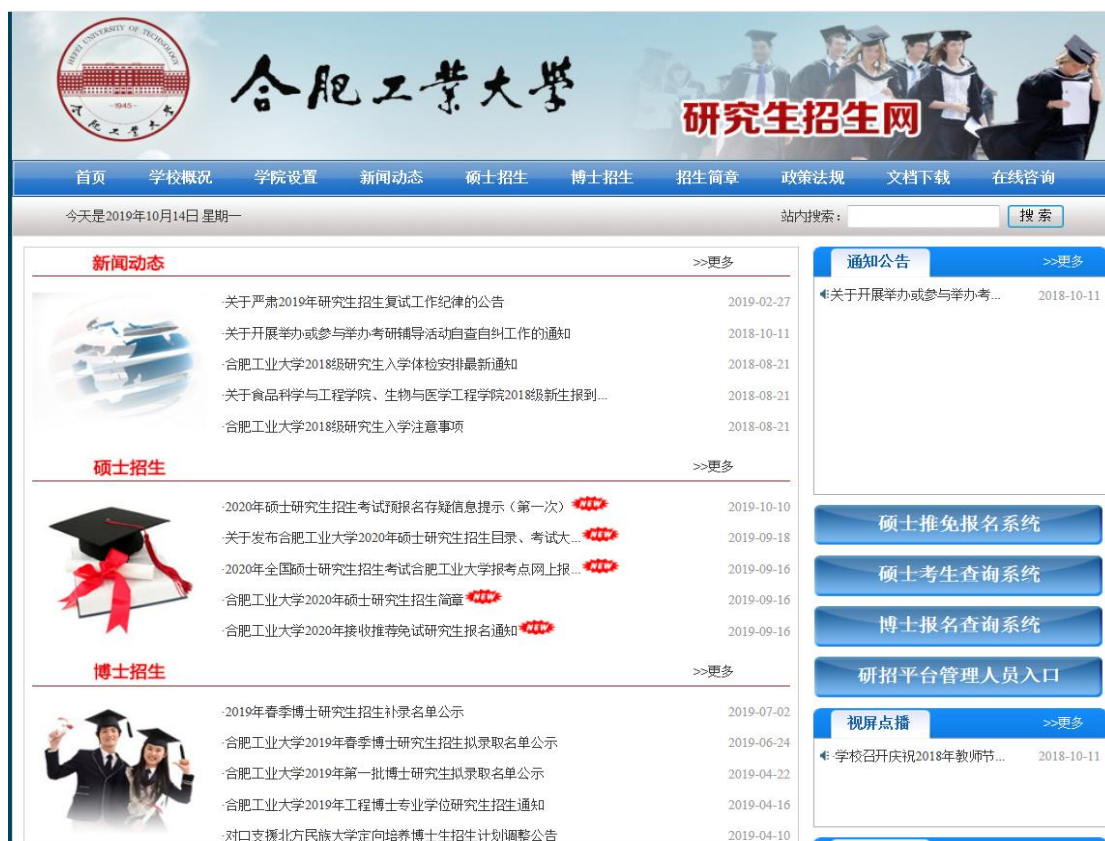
HEFEI UNIVERSITY OF TECHNOLOGY
1945
合肥工業大學

合肥工業大學
研究生招生网

首页 学校概况 学院设置 新闻动态 硕士招生 博士招生 招生简章 政策法规 文档下载 在线咨询

今天是2019年10月14日 星期一

站内搜索： 搜索

新闻动态 >>更多

·关于严肃2019年研究生招生复试工作纪律的公告 2019-02-27
·关于开展举办或参与举办考研辅导活动自查自纠工作的通知 2018-10-11
·合肥工业大学2018级研究生入学体检安排最新通知 2018-08-21
·关于食品科学与工程学院、生物与医学工程学院2018级新生报到... 2018-08-21
·合肥工业大学2018级研究生入学注意事项 2018-08-21

硕士招生 >>更多

·2020年硕士研究生招生考试预报名存疑信息提示（第一次）NEW 2019-10-10
·关于发布合肥工业大学2020年硕士研究生招生目录、考试大... NEW 2019-09-18
·2020年全国硕士研究生招生考试合肥工业大学报考点网上报... NEW 2019-09-16
·合肥工业大学2020年硕士研究生招生简章 NEW 2019-09-16
·合肥工业大学2020年接收推荐免试研究生报名通知 NEW 2019-09-16

博士招生 >>更多

·2019年春季博士研究生招生补录名单公示 2019-07-02
·合肥工业大学2019年春季博士研究生招生拟录取名单公示 2019-06-24
·合肥工业大学2019年第一批博士研究生拟录取名单公示 2019-04-22
·合肥工业大学2019年工程博士专业学位研究生招生通知 2019-04-16
·对口支援北方民族大学定向培养博士生招生计划调整公告 2019-04-10

通知公告 >>更多

关于开展举办或参与举办考... 2018-10-11

硕士推免报名系统
硕士考生查询系统
博士报名查询系统
研招平台管理人员入口

视屏点播 >>更多

学校召开庆祝2018年教师节... 2018-10-11